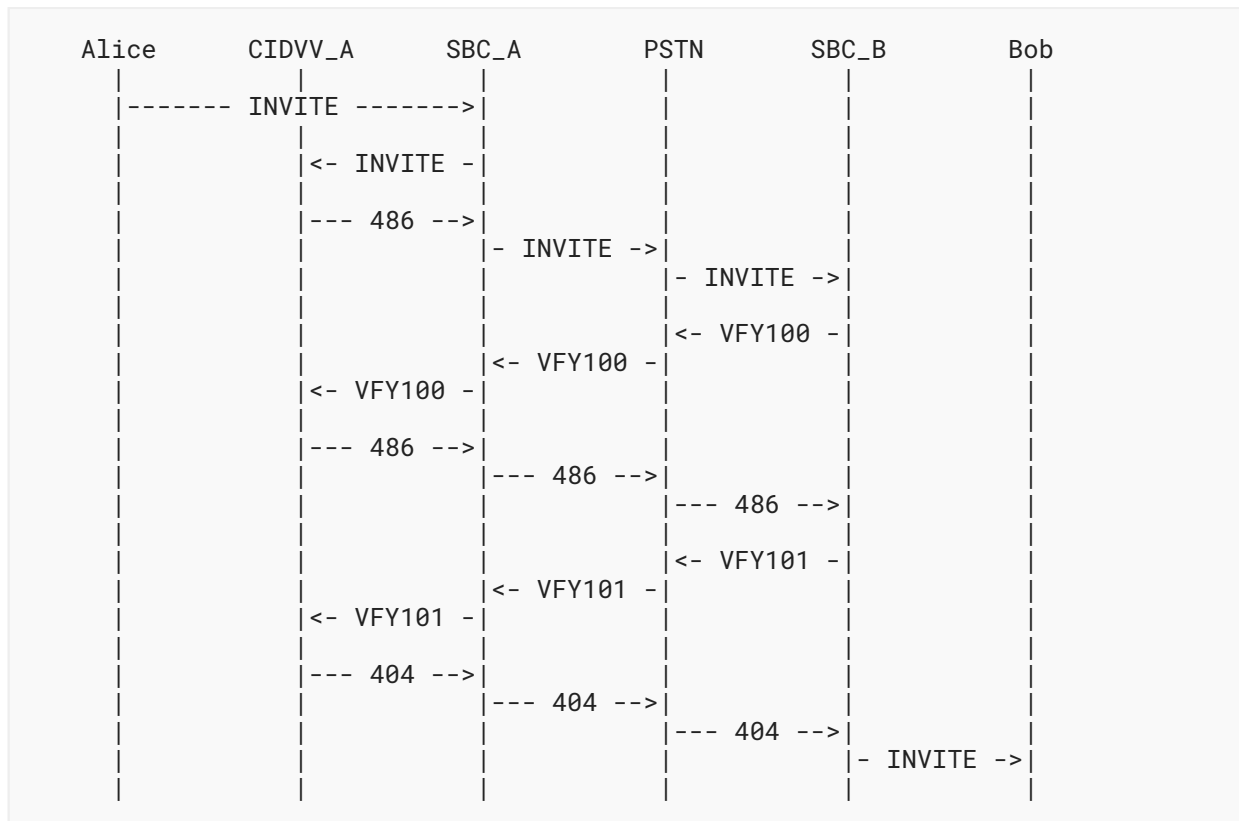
Alice CIDVV_A SBC_A PSTN SBC_B Bob

------- INVITE ------->

<- INVITE -

--- 486 -->

- INVITE ->

- INVITE ->

<- VFY100 -

<- VFY100 -

<- VFY100 -

--- 486 -->

--- 486 -->

--- 486 -->

<- VFY101 -

<- VFY101 -

<- VFY101 -

--- 404 -->

--- 404 -->

--- 404 -->

- INVITE ->